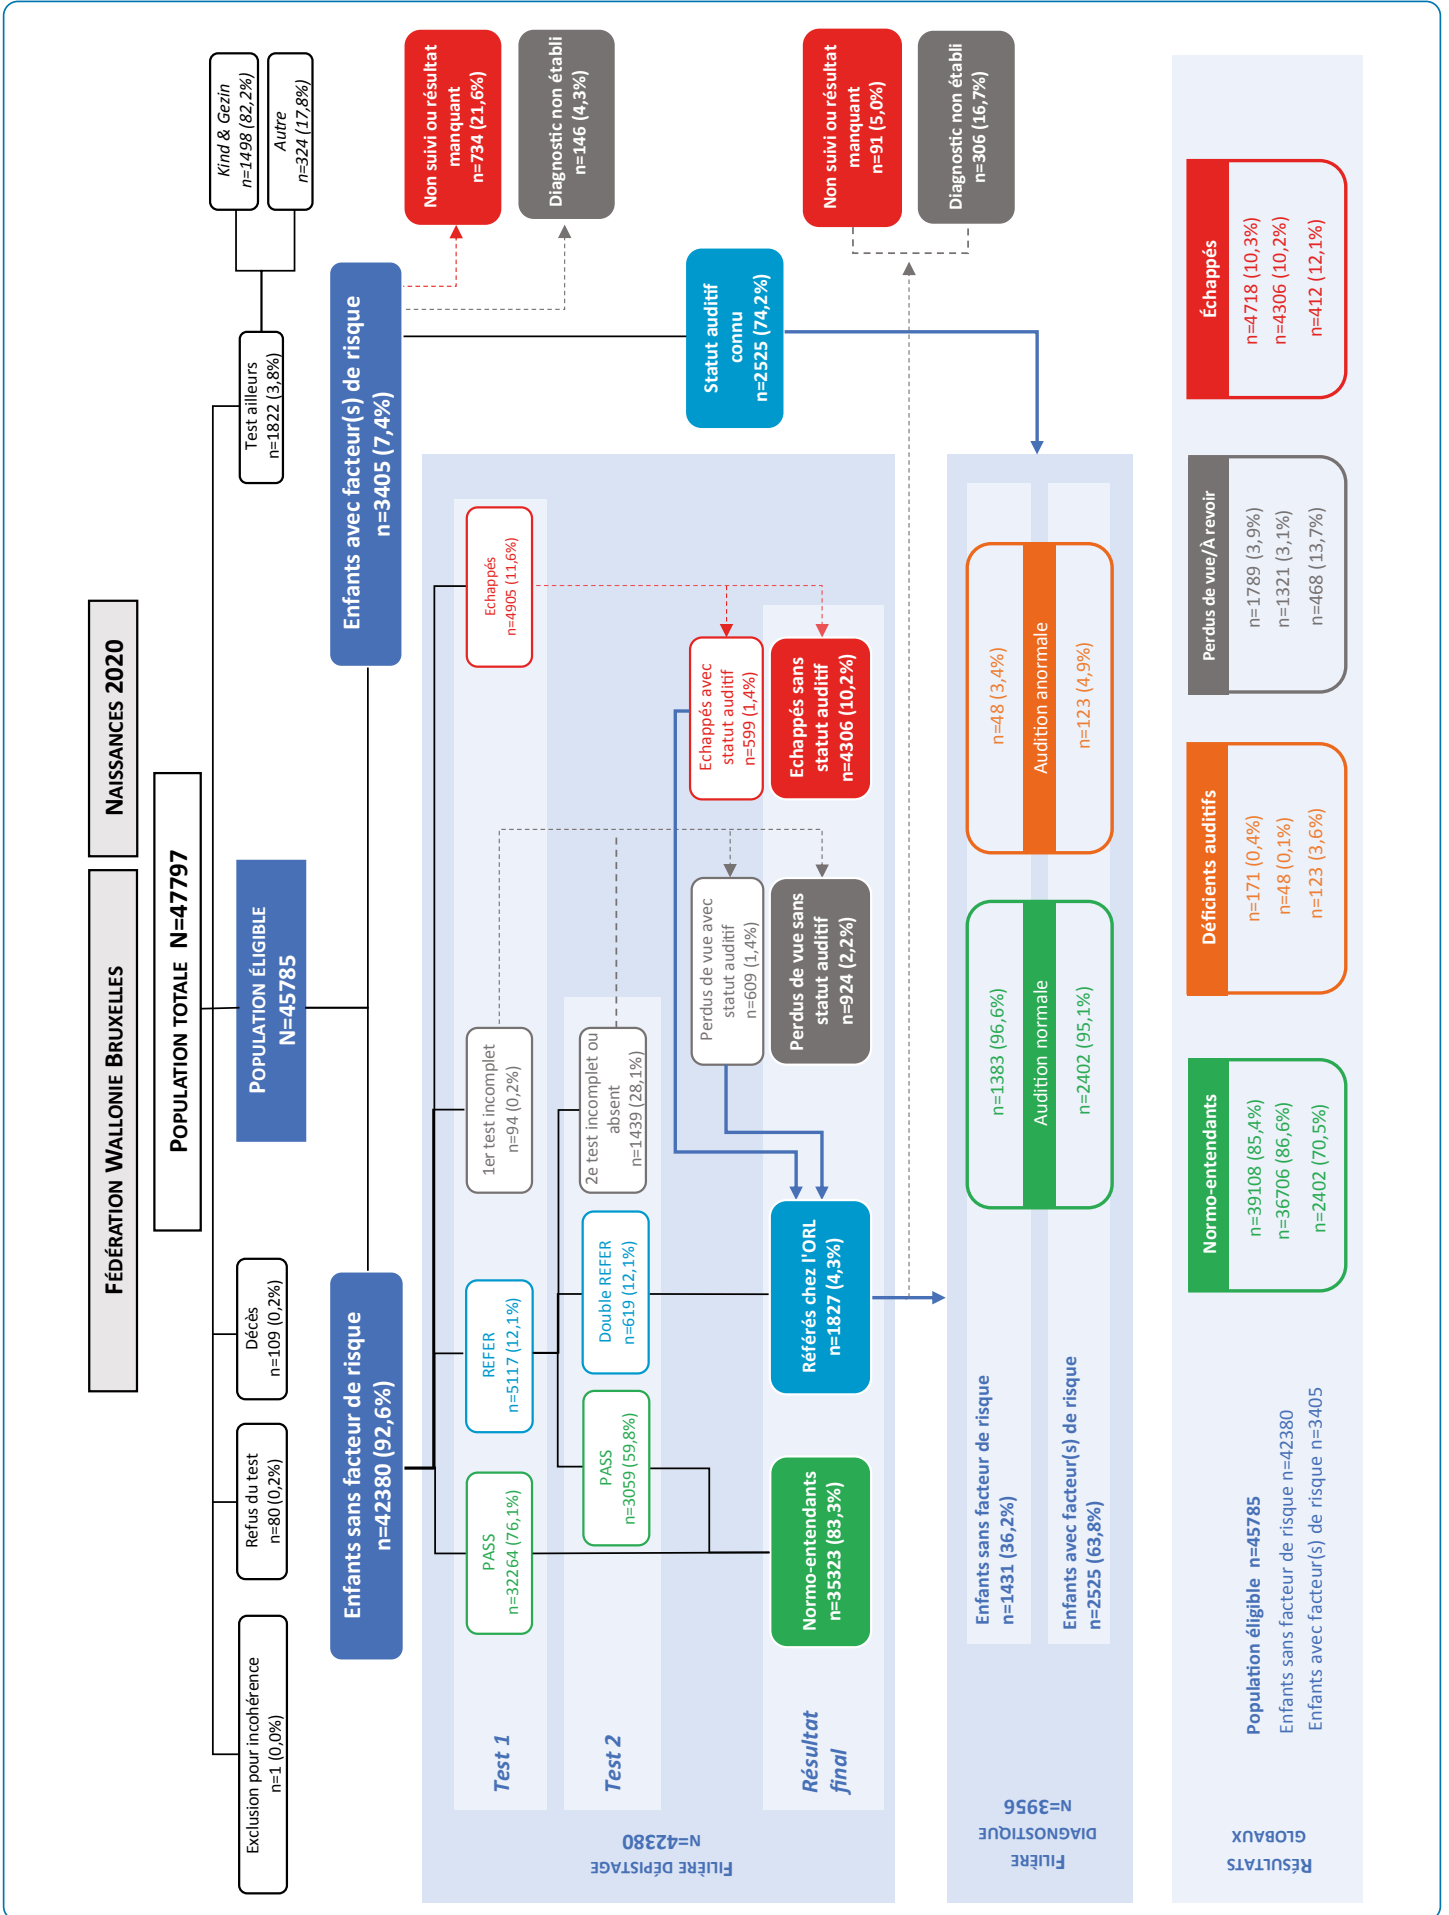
Fédération Wallonie Bruxelles

Naissances 2020

Population totale N=47797

Population éligible
N=45785

Exclusion pour incohérence
n=1 (0,0%)

Refus du test
n=80 (0,2%)

Décès
n=109 (0,2%)

Test ailleurs
n=1822 (3,8%)

Kind & Gezin
n=1498 (82,2%)

Autre
n=324 (17,8%)

Enfants sans facteur de risque
n=42380 (92,6%)

Enfants avec facteur(s) de risque
n=3405 (7,4%)

Non suivi ou résultat manquant
n=734 (21,6%)

Diagnostic non établi
n=146 (4,3%)

Statut auditif connu
n=2525 (74,2%)

Non suivi ou résultat manquant
n=91 (5,0%)

Diagnostic non établi
n=306 (16,7%)

Test 1

PASS
n=32264 (76,1%)

REFER
n=5117 (12,1%)

1er test incomplet
n=94 (0,2%)

Echappés
n=4905 (11,6%)

Test 2

PASS
n=3059 (59,8%)

Double REFER
n=619 (12,1%)

2e test incomplet ou absent
n=1439 (28,1%)

Résultat final

Normo-entendants
n=35323 (83,3%)

Référés chez l'ORL
n=1827 (4,3%)

Perdus de vue avec statut auditif
n=609 (1,4%)

Perdus de vue sans statut auditif
n=924 (2,2%)

Echappés avec statut auditif
n=599 (1,4%)

Echappés sans statut auditif
n=4306 (10,2%)

Filière dépistage
N=42380

Enfants sans facteur de risque
n=1431 (36,2%)

Enfants avec facteur(s) de risque
n=2525 (63,8%)

Audition normale
n=1383 (96,6%)
n=2402 (95,1%)

Audition anormale
n=48 (3,4%)
n=123 (4,9%)

Filière diagnostique
N=3956

Population éligible n=45785
Enfants sans facteur de risque n=42380
Enfants avec facteur(s) de risque n=3405

Normo-entendants
n=39108 (85,4%)
n=36706 (86,6%)
n=2402 (70,5%)

Déficients auditifs
n=171 (0,4%)
n=48 (0,1%)
n=123 (3,6%)

Perdus de vue/À revoir
n=1789 (3,9%)
n=1321 (3,1%)
n=468 (13,7%)

Échappés
n=4718 (10,3%)
n=4306 (10,2%)
n=412 (12,1%)

Résultats globaux